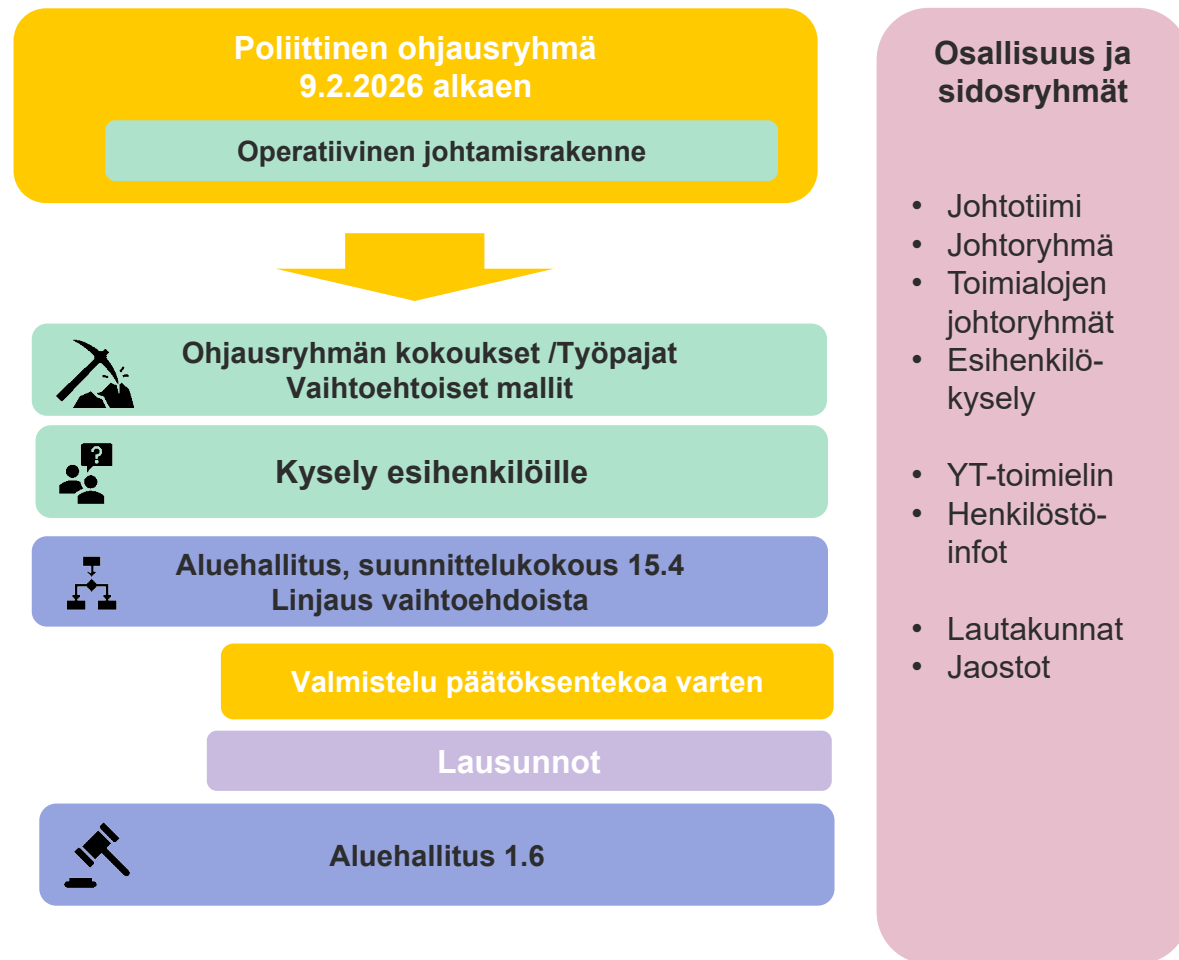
Poliittinen ohjausryhmä
9.2.2026 alkaen

Operatiivinen johtamisrakenne

Ohjausryhmän kokoukset /Työpajat
Vaihtoehtoiset mallit

Kysely esihenkilöille

Aluehallitus, suunnittelukokous 15.4
Linjaus vaihtoehdoista

Valmistelu päätöksentekoa varten

Lausunnot

Aluehallitus 1.6

Osallisuus ja sidosryhmät

- Johtotiimi
- Johtoryhmä
- Toimialojen johtoryhmät
- Esihenkilö-kysely

- YT-toimielin
- Henkilöstö-infot

- Lautakunnat
- Jaostot